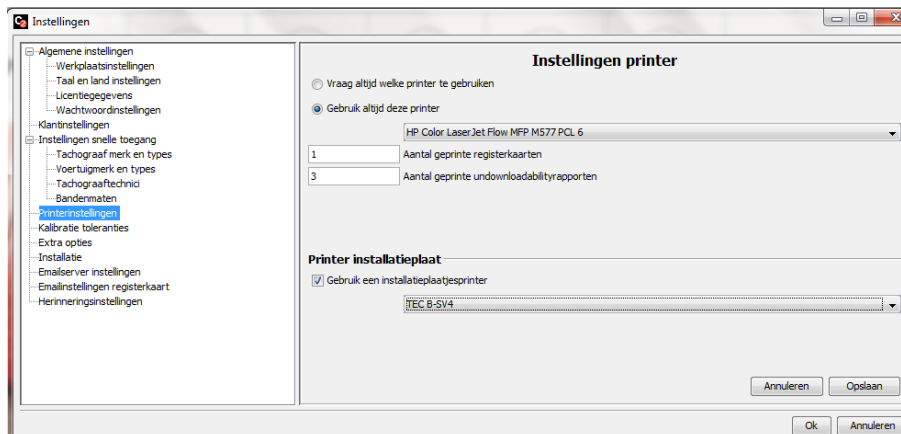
Instellingen

Algemene instellingen
Werkplaatsinstellingen
Taal en land instellingen
Licentiegegevens
Wachtwoordinstellingen
Klantinstellingen
Instellingen snelle toegang
Tachograaf merk en types
Voertuigmerk en types
Tachograaftechnici
Bandenmaten
Printerinstellingen
Kalibratie toleranties
Extra opties
Installatie
Emailserver instellingen
Emailinstellingen registerkaart
Herinneringsinstellingen

Instellingen printer

Vraag altijd welke printer te gebruiken

Gebruik altijd deze printer

HP Color LaserJet Flow MFP M577 PCL 6

1 Aantal geprinte registerkaarten

3 Aantal geprinte undownloadabilityrapporten

Printer installatieplaat

Gebruik een installatieplaatjesprinter

TEC B-SV4

Annuleren Opslaan

Ok Annuleren